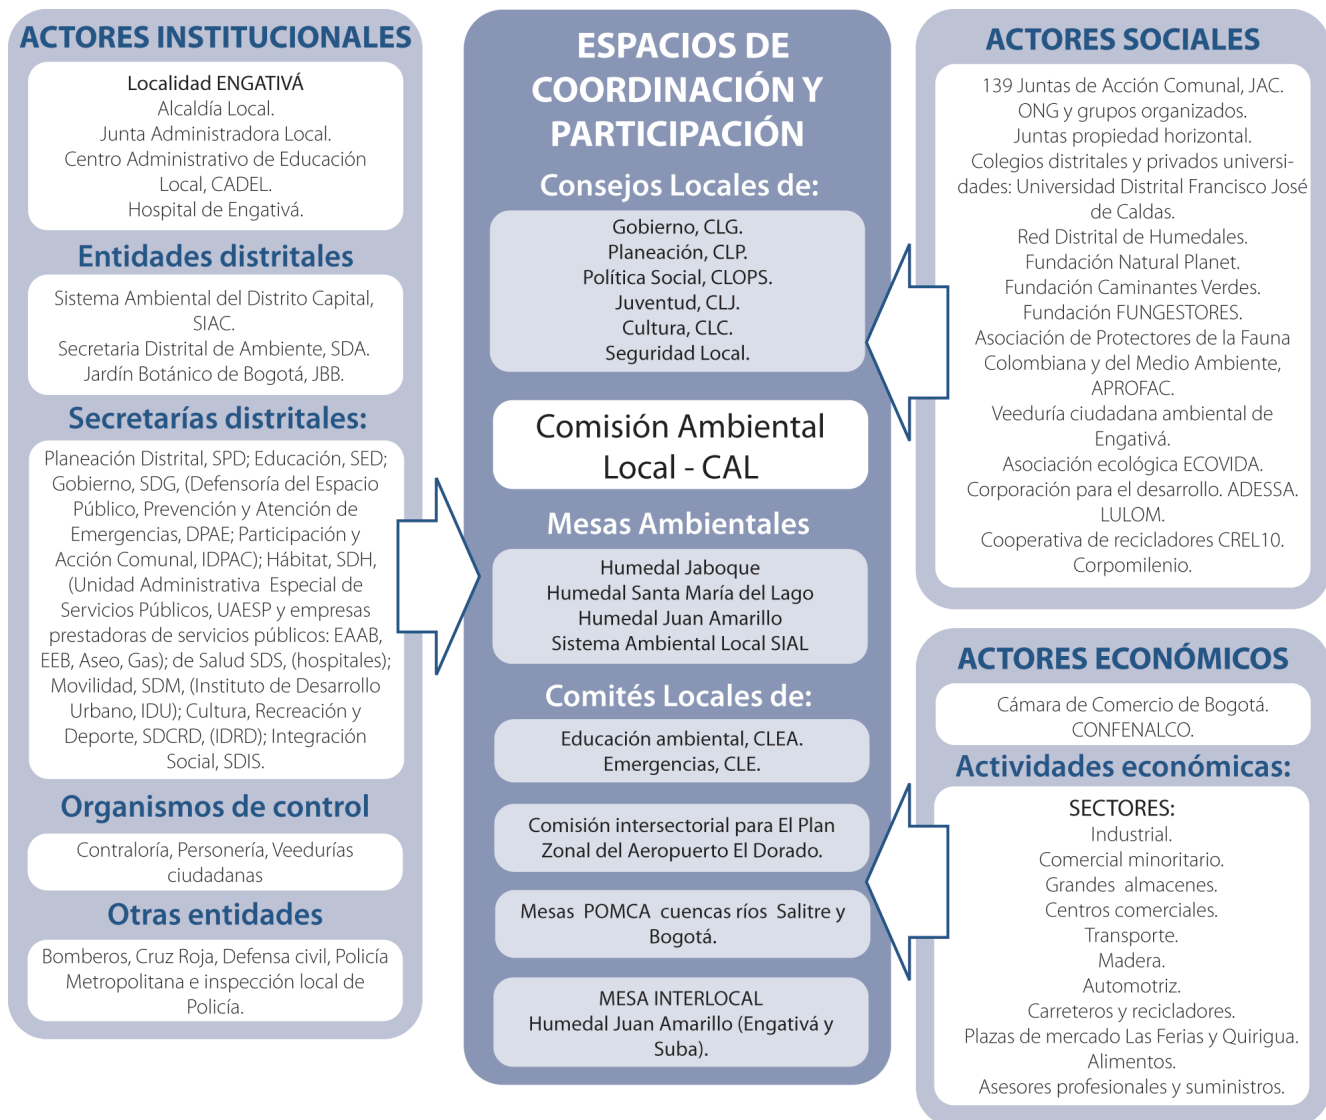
ACTORES INSTITUCIONALES

Localidad ENGATIVÁ
Alcaldía Local.
Junta Administradora Local.
Centro Administrativo de Educación Local, CADEL.
Hospital de Engativá.

Entidades distritales

Sistema Ambiental del Distrito Capital, SIAC.
Secretaria Distrital de Ambiente, SDA.
Jardín Botánico de Bogotá, JBB.

Secretarías distritales:

Planeación Distrital, SPD; Educación, SED; Gobierno, SDG, (Defensoría del Espacio Público, Prevención y Atención de Emergencias, DPAE; Participación y Acción Comunal, IDPAC); Hábitat, SDH, (Unidad Administrativa Especial de Servicios Públicos, UAESP y empresas prestadoras de servicios públicos: EAAB, EEB, Aseo, Gas); de Salud SDS, (hospitales); Movilidad, SDM, (Instituto de Desarrollo Urbano, IDU); Cultura, Recreación y Deporte, SDCRD, (IDRD); Integración Social, SDIS.

Organismos de control

Contraloría, Personería, Veedurías ciudadanas

Otras entidades

Bomberos, Cruz Roja, Defensa civil, Policía Metropolitana e inspección local de Policía.

ESPACIOS DE COORDINACIÓN Y PARTICIPACIÓN

Consejos Locales de:

Gobierno, CLG.
Planeación, CLP.
Política Social, CLOPS.
Juventud, CLJ.
Cultura, CLC.
Seguridad Local.

Comisión Ambiental Local - CAL

Mesas Ambientales

Humedal Jaboque
Humedal Santa María del Lago
Humedal Juan Amarillo
Sistema Ambiental Local SIAL

Comités Locales de:

Educación ambiental, CLEA.
Emergencias, CLE.

Comisión intersectorial para El Plan Zonal del Aeropuerto El Dorado.

Mesas POMCA cuencas ríos Salitre y Bogotá.

MESA INTERLOCAL
Humedal Juan Amarillo (Engativá y Suba).

ACTORES SOCIALES

139 Juntas de Acción Comunal, JAC.
ONG y grupos organizados.
Juntas propiedad horizontal.
Colegios distritales y privados universidades: Universidad Distrital Francisco José de Caldas.
Red Distrital de Humedales.
Fundación Natural Planet.
Fundación Caminantes Verdes.
Fundación FUNGESTORES.
Asociación de Protectores de la Fauna Colombiana y del Medio Ambiente, APROFAC.
Veeduría ciudadana ambiental de Engativá.
Asociación ecológica ECOVIDA.
Corporación para el desarrollo. ADESSA.
LULOM.
Cooperativa de recicladores CREL10.
Corpomilenio.

ACTORES ECONÓMICOS

Cámara de Comercio de Bogotá.
CONFENALCO.

Actividades económicas:

SECTORES:
Industrial.
Comercial minoritario.
Grandes almacenes.
Centros comerciales.
Transporte.
Madera.
Automotriz.
Carreteros y recicladores.
Plazas de mercado Las Ferias y Quirigua.
Alimentos.
Asesores profesionales y suministros.